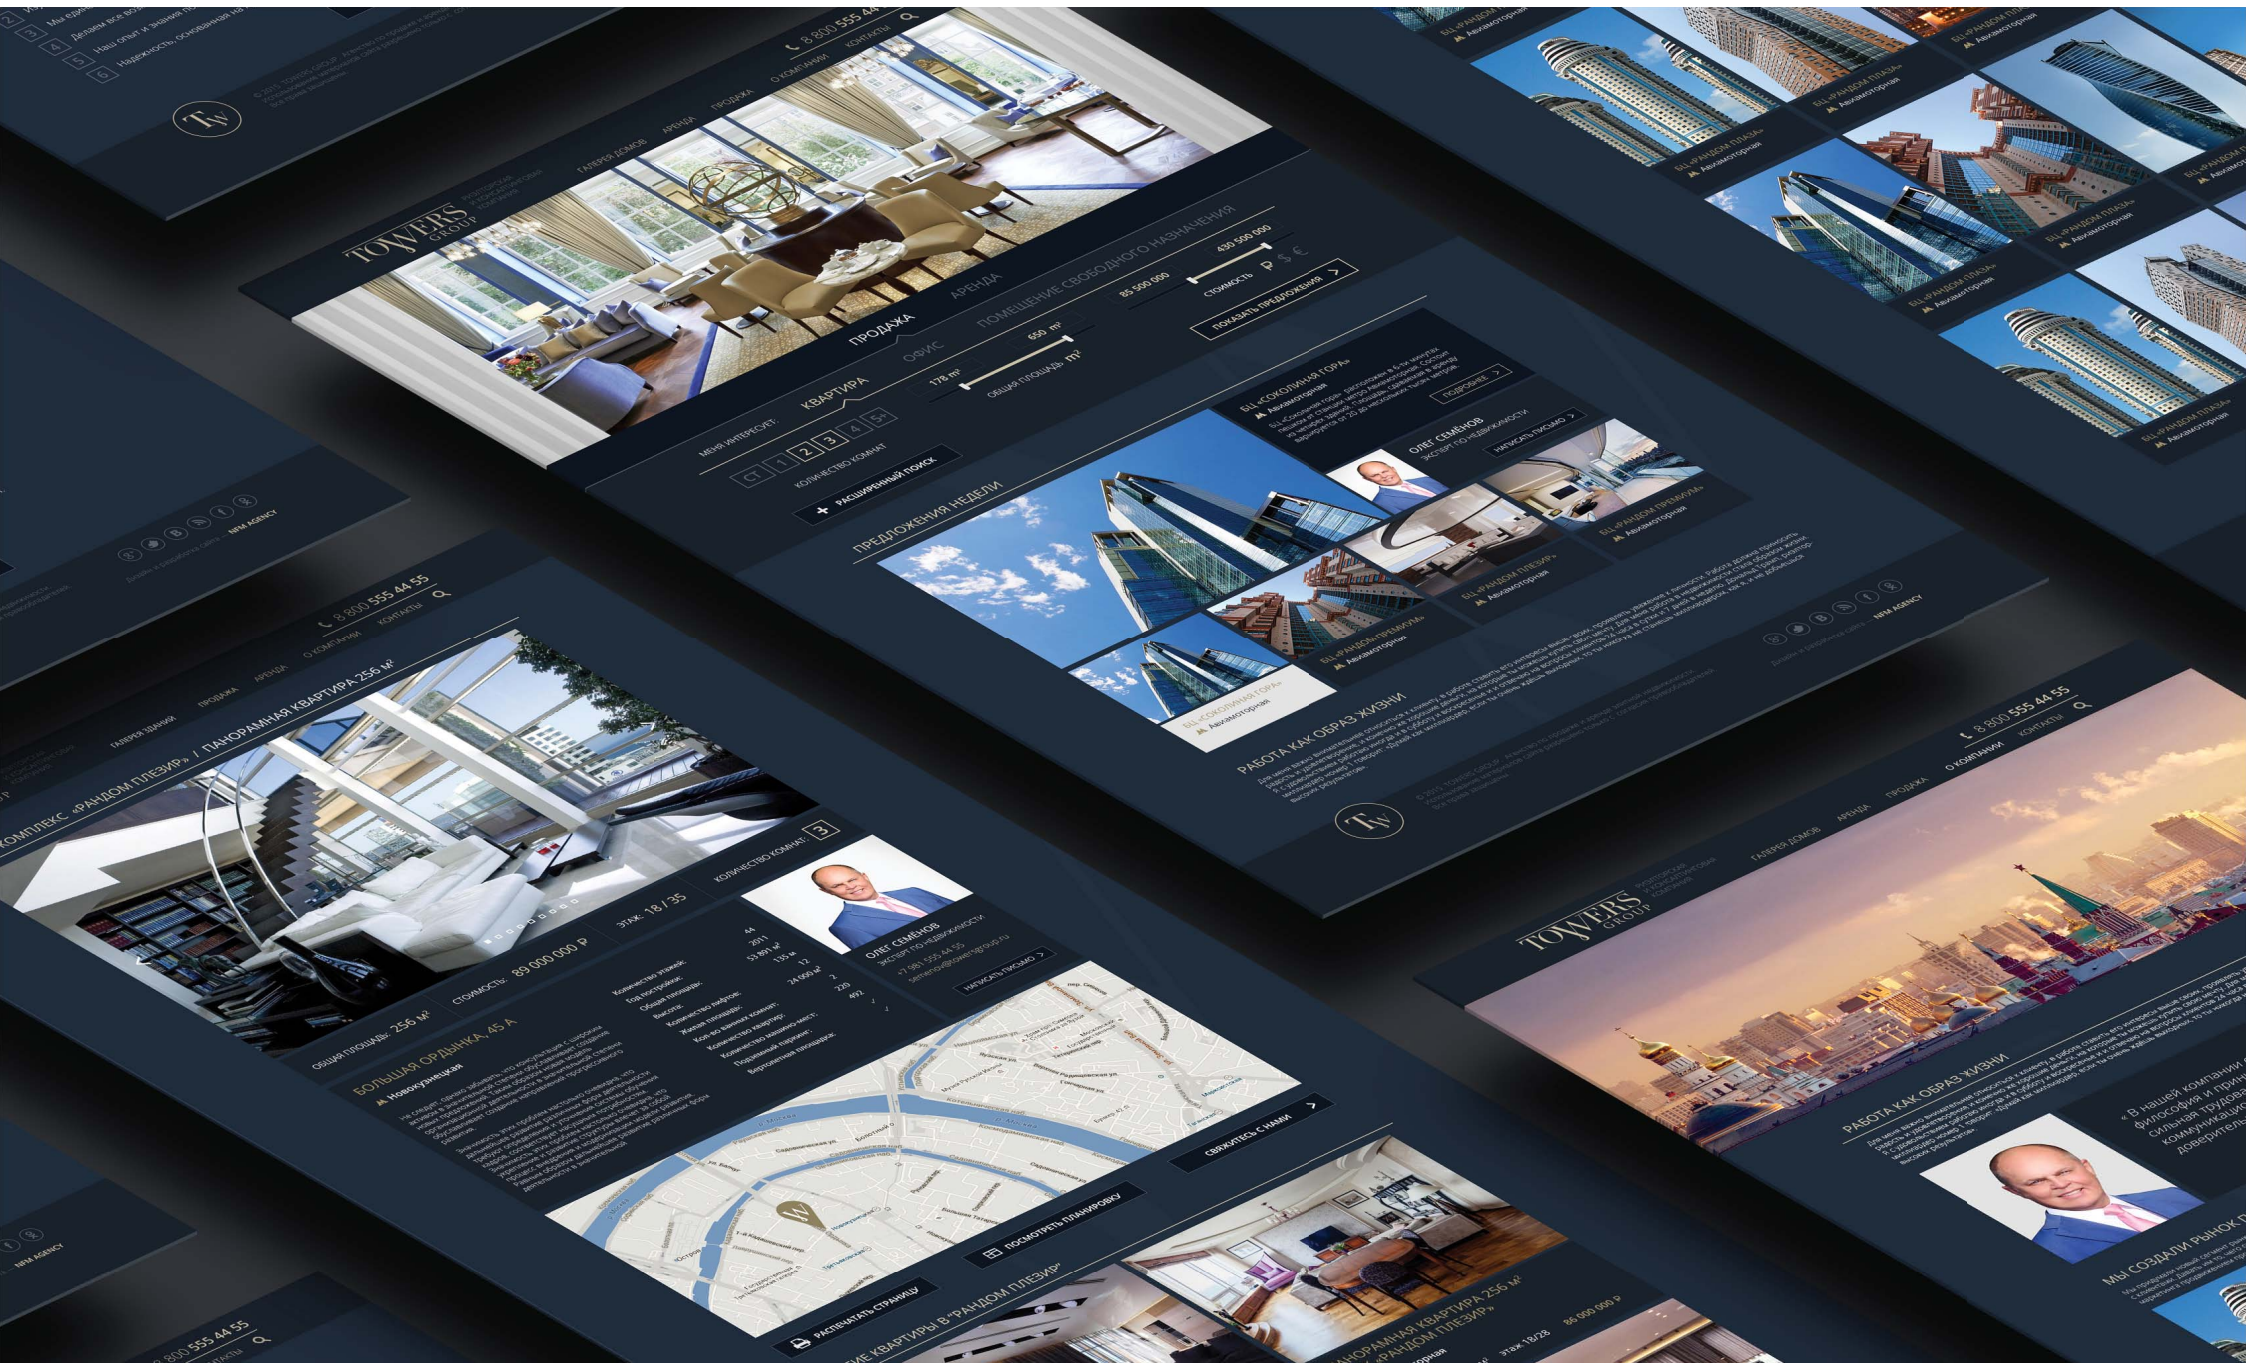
TOWERS GROUP

ГАЛЕРЕЯ ДОМОВ АРЕНДА ПРОДАЖА О КОМПАНИИ КОНТАКТЫ

8 800 555 44

ПРОДАЖА АРЕНДА

КВАРТИРА ОФИС ПОМЕЩЕНИЕ СВОБОДНОГО НАЗНАЧЕНИЯ

МЕНЯ ИНТЕРЕСУЕТ:

178 м² 650 м²

ОБЩАЯ ПЛОЩАДЬ м²

85 500 000 430 500 000

СТОИМОСТЬ ₽ $ €

ПОКАЗАТЬ ПРЕДЛОЖЕНИЯ

СТ 1 2 3 4 5+

КОЛИЧЕСТВО КОМНАТ

РАСШИРЕННЫЙ ПОИСК

ПРЕДЛОЖЕНИЯ НЕДЕЛИ

БЦ «СОКОЛИНАЯ ГОРА»
Авиамоторная

ПОДРОБНЕЕ

ОЛЕГ СЕМЁНОВ
ЭКСПЕРТ ПО НЕДВИЖИМОСТИ

НАПИСАТЬ ПИСЬМО

БЦ «РАНДОМ ПРЕМИУМ»
Авиамоторная

БЦ «РАНДОМ ПЛЕЗИР»
Авиамоторная

БЦ «РАНДОМ ПЛАЗА»
Авиамоторная

РАБОТА КАК ОБРАЗ ЖИЗНИ

NFM AGENCY

Надежность, основанная на

Наш опыт и знания

Делаем все возм

Мы един

8 800 555 44 55

ГАЛЕРЕЯ ЗДАНИЙ ПРОДАЖА АРЕНДА О КОМПАНИИ КОНТАКТЫ

КОМПЛЕКС «РАНДОМ ПЛЕЗИР» / ПАНОРАМНАЯ КВАРТИРА 256 м²

КОЛИЧЕСТВО КОМНАТ: 3

ЭТАЖ: 18 / 35

СТОИМОСТЬ: 89 000 000 ₽

ОБЩАЯ ПЛОЩАДЬ: 256 м²

БОЛЬШАЯ ОРДЫНКА, 45 А
Новокузнецкая

Количество этажей: 44
Год постройки: 2011
Общая площадь: 53 891 м²
Высота: 135 м
Количество лифтов: 12
Жилая площадь: 24 000 м²
Кол-во ванных комнат: 2
Количество квартир: 220
Количество машино-мест: 492
Подземный паркинг:
Вертолетная площадка:

ОЛЕГ СЕМЁНОВ
ЭКСПЕРТ ПО НЕДВИЖИМОСТИ
+7 981 555 44 55
semenov@towersgroup.ru

НАПИСАТЬ ПИСЬМО

СВЯЖИТЕСЬ С НАМИ

ПОСМОТРЕТЬ ПЛАНИРОВКУ

РАСПЕЧАТАТЬ СТРАНИЦУ

КВАРТИРЫ В "РАНДОМ ПЛЕЗИР"

ПАНОРАМНАЯ КВАРТИРА 256 м²
«РАНДОМ ПЛЕЗИР»
ЭТАЖ 18/28 86 000 000 ₽

8 800 555 44 55

РАБОТА КАК ОБРАЗ ЖИЗНИ

« В нашей компании философия и при сильная трудов коммуникаци доверитель

МЫ СОЗДАЛИ РЫНОК